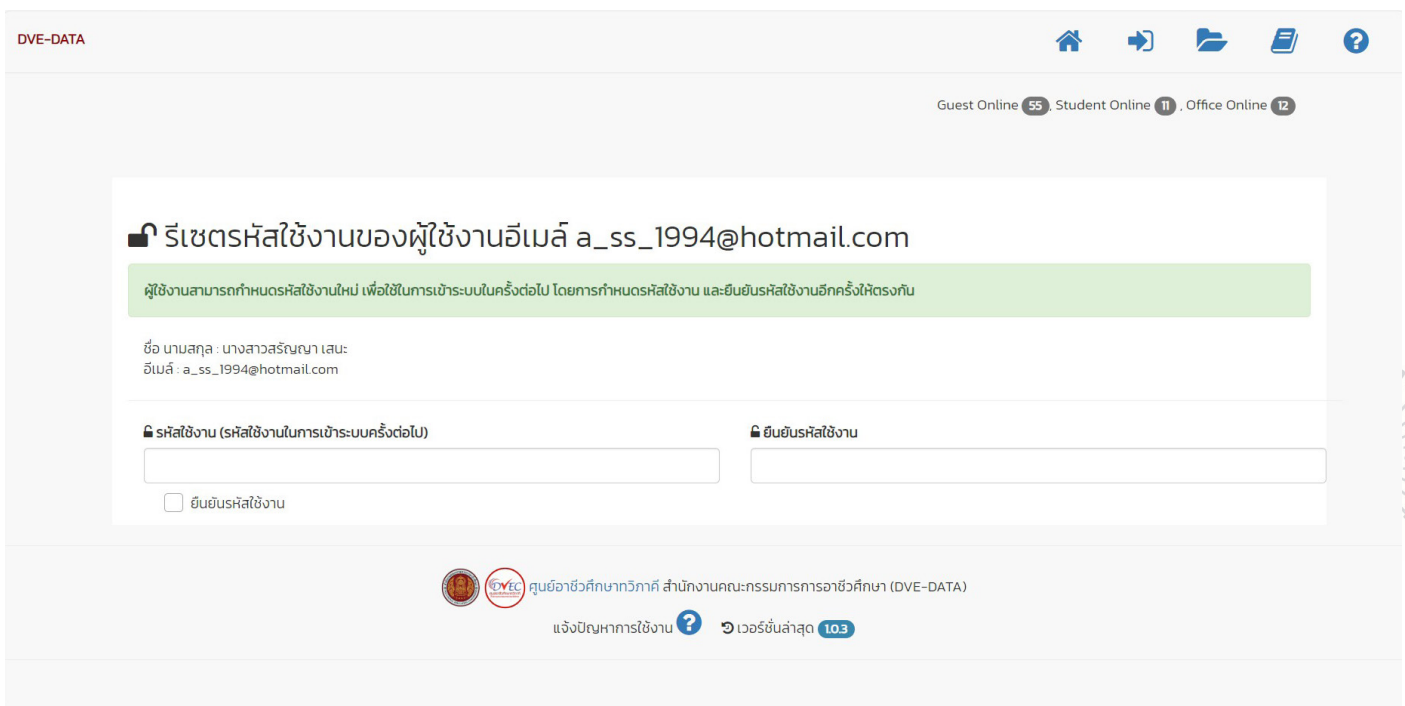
DVE-DATA

Guest Online 55, Student Online 11 , Office Online 12

รีเซตรหัสใช้งานของผู้ใช้งานอีเมล์ a_ss_1994@hotmail.com

ผู้ใช้งานสามารถกำหนดรหัสใช้งานใหม่ เพื่อใช้ในการเข้าระบบในครั้งต่อไป โดยการกำหนดรหัสใช้งาน และยืนยันรหัสใช้งานอีกครั้งให้ตรงกัน

ชื่อ นามสกุล : นางสาวสรัญญา เสนะ
อีเมล์ : a_ss_1994@hotmail.com

รหัสใช้งาน (รหัสใช้งานในการเข้าระบบครั้งต่อไป)

ยืนยันรหัสใช้งาน

ยืนยันรหัสใช้งาน

DVEC ศูนย์อาชีวศึกษาทวิภาคี สำนักงานคณะกรรมการการอาชีวศึกษา (DVE-DATA)

แจ้งปัญหาการใช้งาน

เวอร์ชั่นล่าสุด 1.0.3